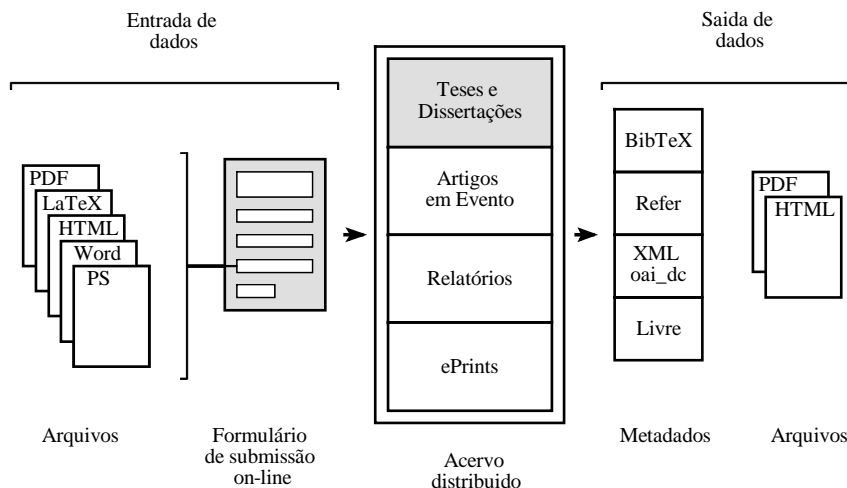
Entrada de dados

Saida de dados

PDF
LaTeX
HTML
Word
PS

Teses e Dissertações

Artigos em Evento

Relatórios

ePrints

BibTeX

Refer

XML oai_dc

Livre

PDF
HTML

Arquivos

Formulário de submissão on-line

Acervo distribuido

Metadados

Arquivos